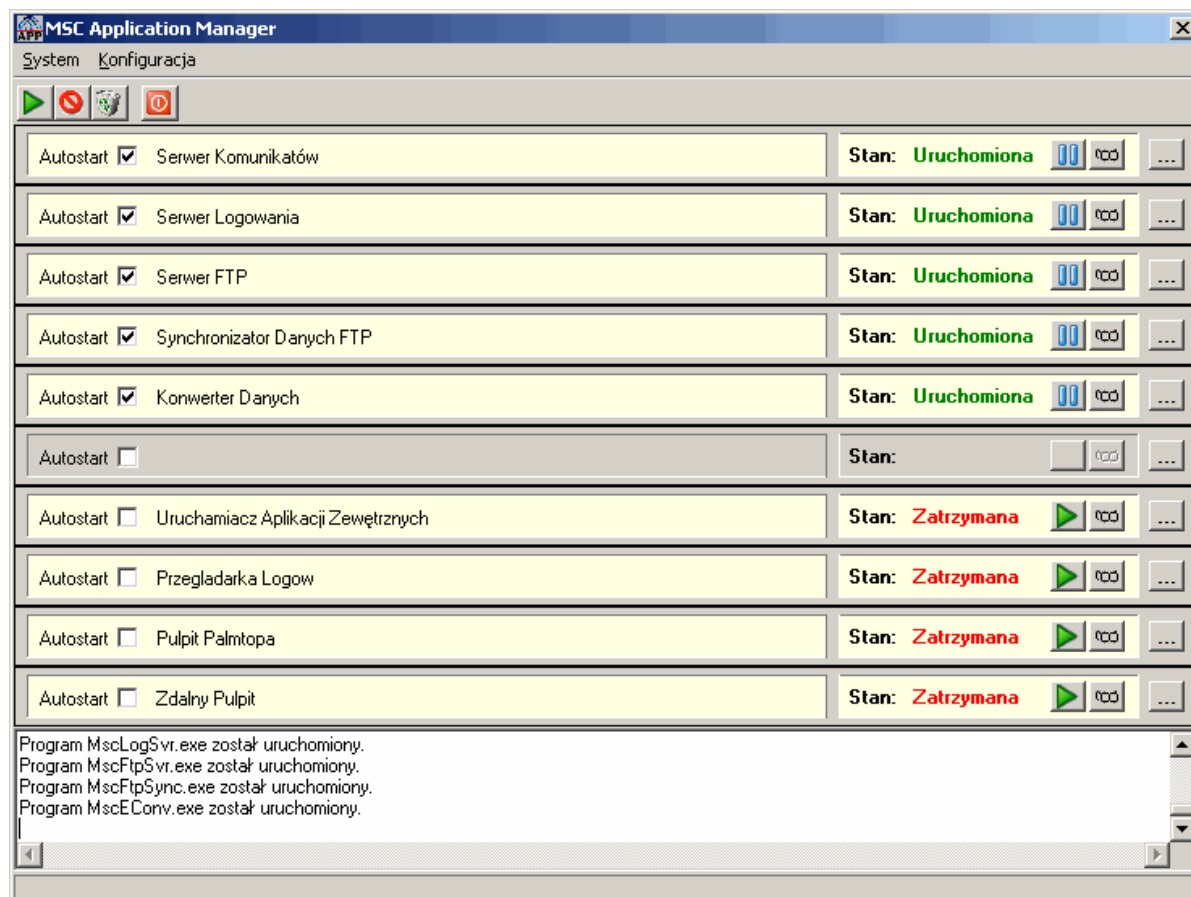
APP MSC Application Manager

System Konfiguracja

Autostart ☑ Serwer Komunikatów | Stan: Uruchomiona | ...

Autostart ☑ Serwer Logowania | Stan: Uruchomiona | ...

Autostart ☑ Serwer FTP | Stan: Uruchomiona | ...

Autostart ☑ Synchronizator Danych FTP | Stan: Uruchomiona | ...

Autostart ☑ Konwerter Danych | Stan: Uruchomiona | ...

Autostart ☐ | Stan: | ...

Autostart ☐ Uruchamiacz Aplikacji Zewętrznych | Stan: Zatrzymana | ...

Autostart ☐ Przegladarka Logow | Stan: Zatrzymana | ...

Autostart ☐ Pulpit Palmtopa | Stan: Zatrzymana | ...

Autostart ☐ Zdalny Pulpit | Stan: Zatrzymana | ...

Program MscLogSvr.exe został uruchomiony.
Program MscFtpSvr.exe został uruchomiony.
Program MscFtpSync.exe został uruchomiony.
Program MscEConv.exe został uruchomiony.